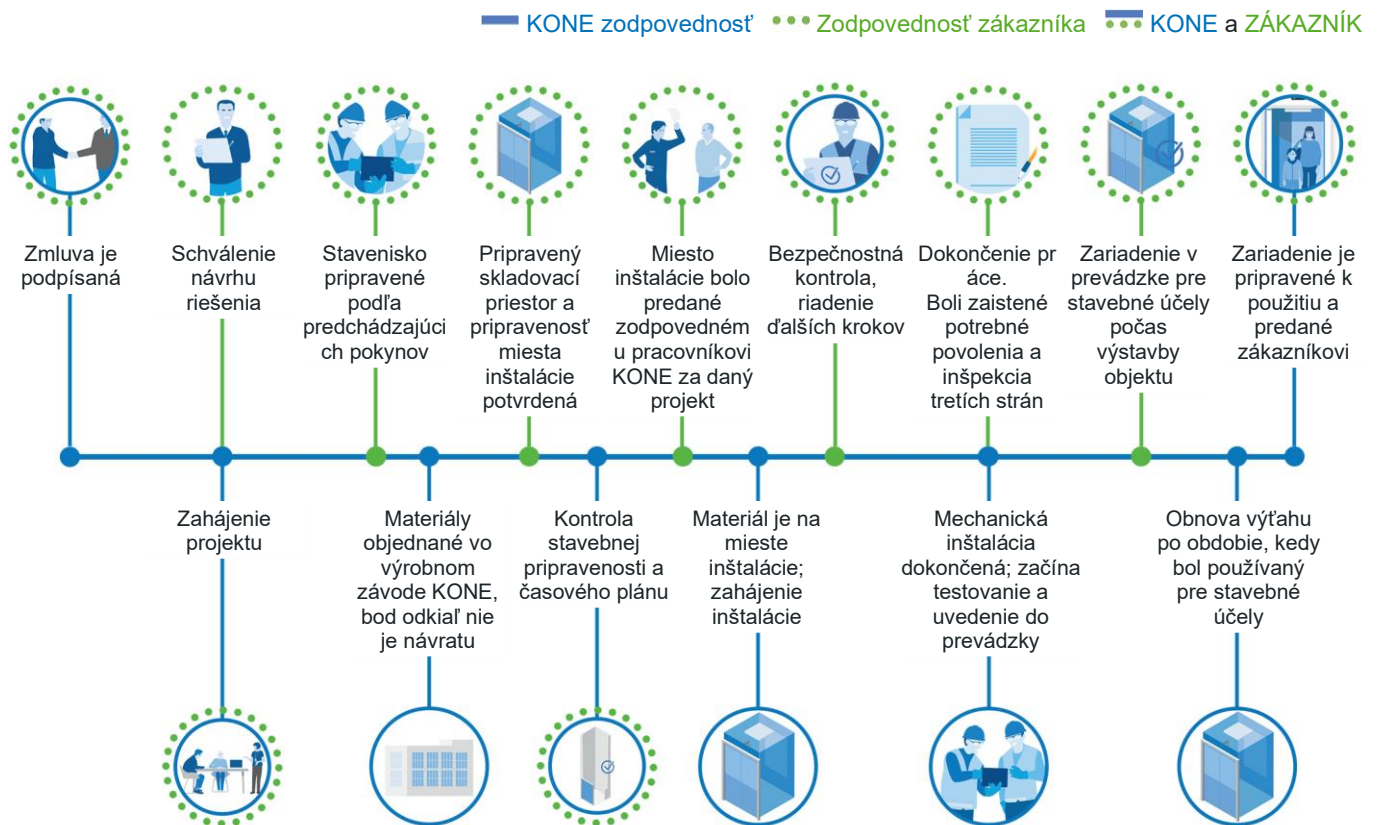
KONE zodpovednosť Zodpovednosť zákazníka KONE a ZÁKAZNÍK

Zmluva je podpísaná

Schválenie návrhu riešenia

Stavenisko pripravené podľa predchádzajúcich pokynov

Pripravený skladovací priestor a pripravenosť miesta inštalácie potvrdená

Miesto inštalácie bolo predané zodpovednému pracovníkovi KONE za daný projekt

Bezpečnostná kontrola, riadenie ďalších krokov

Dokončenie pr áce. Boli zaistené potrebné povolenia a inšpekcia tretích strán

Zariadenie v prevádzke pre stavebné účely počas výstavby objektu

Zariadenie je pripravené k použitiu a predané zákazníkovi

Zahájenie projektu

Materiály objednané vo výrobnom závode KONE, bod odkiaľ nie je návratu

Kontrola stavebnej pripravenosti a časového plánu

Materiál je na mieste inštalácie; zahájenie inštalácie

Mechanická inštalácia dokončená; začína testovanie a uvedenie do prevádzky

Obnova výťahu po období, kedy bol používaný pre stavebné účely